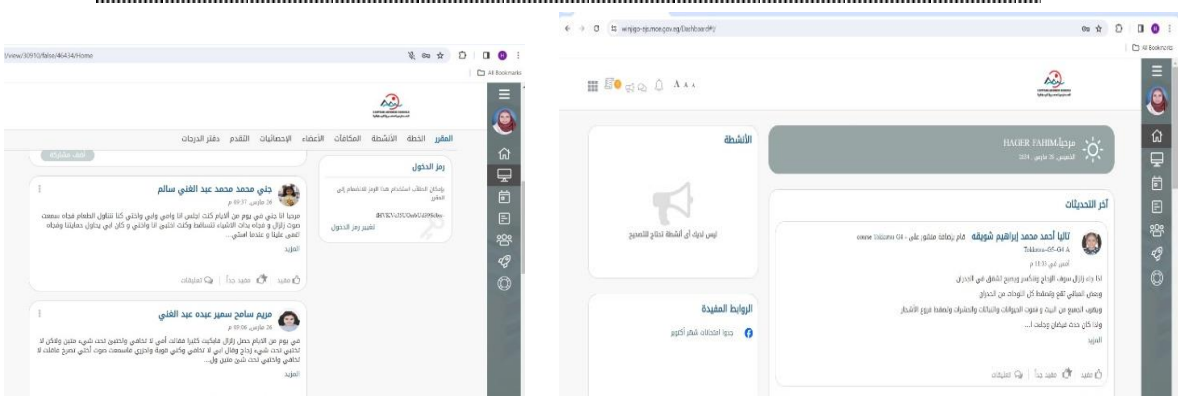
l/view/30910/false/46434/Home

All Bookmarks

المقرر الخطة الأنشطة المكافآت الأعضاء الإحصائيات التقدم دفتر الدرجات

رمز الدخول

يمكن للطلاب استخدام هذا الرمز للانضمام إلى المقرر

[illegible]

تغيير رمز الدخول

جنى محمد محمد عبد الغني سالم

26 مارس، 09:37 م

مرحبا انا جنى في يوم من الأيام كنت اجلس انا وامي وابي واختي كنا نتناول الطعام فجاه سمعت صوت زلزال و فجاه بدأت الاشياء تتساقط وكنت اختبئ انا واختي و كان ابي يحاول حمايتنا وفجاه اغمي علينا و عندما استي...

المزيد

مفيد مفيد جداً تعليقات

مريم سامح سمير عبده عبد الغني

26 مارس، 07:06 م

في يوم من الايام حصل زلزال فايكيت كثيرا فقالت أمي لا تخافي واختبئ تحت شيء متين وقالت لا تختبئ تحت شيء زجاج وقال ابي لا تخافي وكني قوية واجري فاسمعت صوت أختي تصرخ عالقة لا تخافي واخليني تحت شئ متين ول...

المزيد

← → C wnjgo-njumoe.gov.eg/Dashboard#/

All Bookmarks

A A A

مرحباً HAGER FAHIM

الخميس، 28 مارس، 2024

الأنشطة

ليس لديك أي أنشطة تحتاج للتصحيح

آخر التحديثات

تاليا أحمد محمد إبراهيم شويقه قام بإضافة منشور على - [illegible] course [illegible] G4

Zakkous-G5-G4 A

أمس في 10:31 م

لذا جاء زلزال سوف الزجاج وتكسر ويصبح تشقق في الجدران

وعض المباني تقع ولمنقط كل الموجودة من الجدران

ويطيب الجميع من البيت و صوت الحيوانات والنباتات والحشرات والحشرات وتنقطا فروع الأشجار

ولذا كان حدة فيضان وجاءت ا...

المزيد

الروابط المفيدة

جروبا احتفالات شهر أكتوبر

مفيد مفيد جداً تعليقات